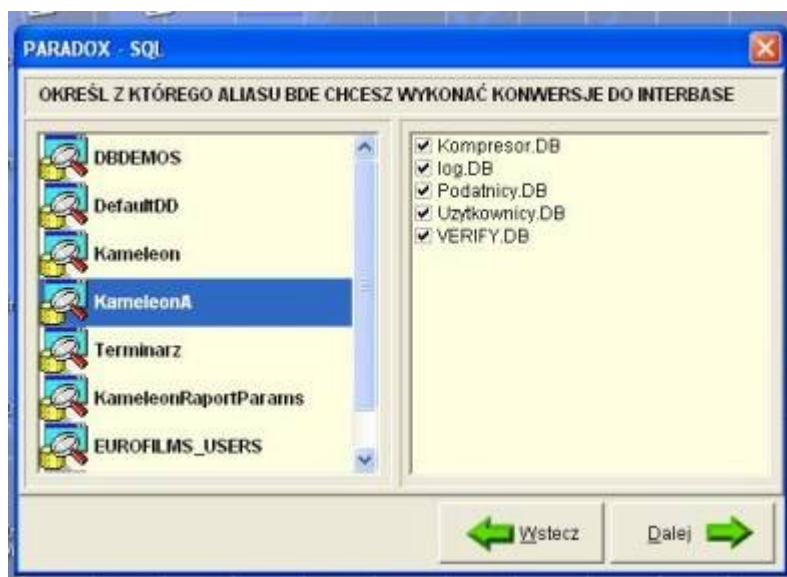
PARADOX - SQL

OKREŚL Z KTÓREGO ALIASU BDE CHCESZ WYKONAĆ KONWERSJE DO INTERBASE

DBDEMOS
DefaultDD
Kameleon
KameleonA
Terminarz
KameleonRaportParams
EUROFILMS_USERS

Kompresor.DB
log.DB
Podatnicy.DB
Uzytkownicy.DB
VERIFY.DB

Wstecz
Dalej